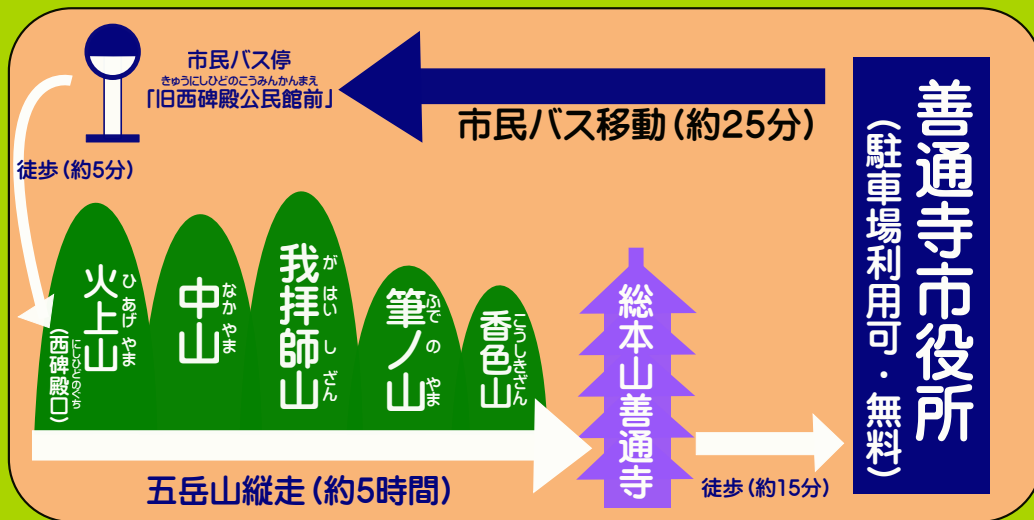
市民バス停
きゅうにしひどのこうみんかんまえ
「旧西碑殿公民館前」

市民バス移動（約25分）

善通寺市役所
（駐車場利用可・無料）

徒歩（約5分）

ひあげやま
火上山
にしひどのぐち
（西碑殿口）

なかやま
中山

がはいしざん
我拝師山

ふでのやま
筆ノ山

こうしきざん
香色山

総本山善通寺

五岳山縦走（約5時間）

徒歩（約15分）